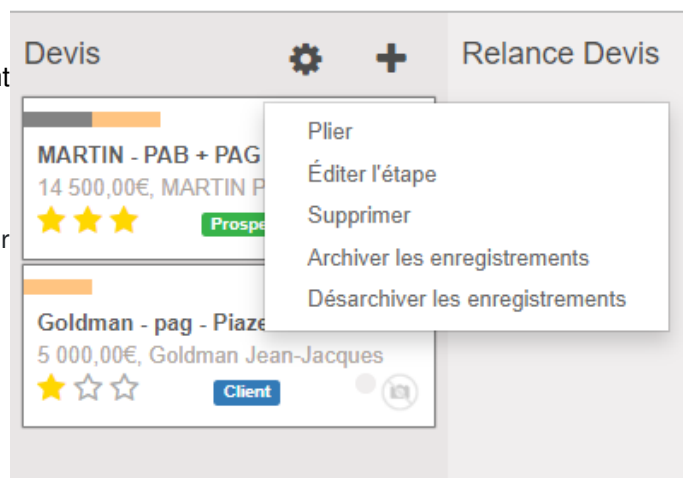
t

r

Devis

Relance Devis

MARTIN - PAB + PAG

14 500,00€, MARTIN P

Prospe

Goldman - pag - Piaze

5 000,00€, Goldman Jean-Jacques

Client

Plier

Éditer l'étape

Supprimer

Archiver les enregistrements

Désarchiver les enregistrements